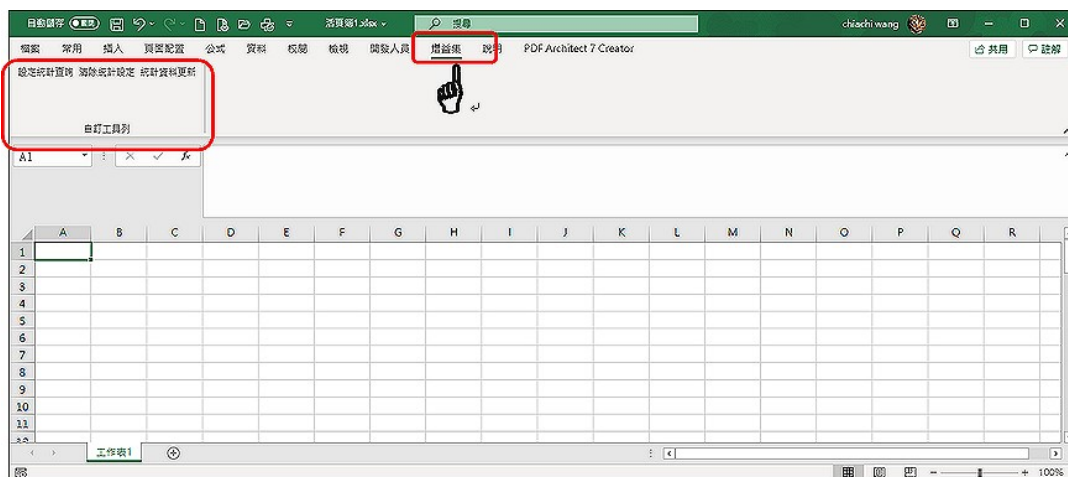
自動儲存 關閉 活頁簿1.xlsx 搜尋 chiachi wang

檔案 常用 插入 頁面配置 公式 資料 校閱 檢視 開發人員 增益集 說明 PDF Architect 7 Creator 共用 註解

設定統計查詢 清除統計設定 統計資料更新

自訂工具列

A1 fx

| | A | B | C | D | E | F | G | H | I | J | K | L | M | N | O | P | Q | R |
|---|---|---|---|---|---|---|---|---|---|---|---|---|---|---|---|---|---|---|
| 1 | | | | | | | | | | | | | | | | | | |
| 2 | | | | | | | | | | | | | | | | | | |
| 3 | | | | | | | | | | | | | | | | | | |
| 4 | | | | | | | | | | | | | | | | | | |
| 5 | | | | | | | | | | | | | | | | | | |
| 6 | | | | | | | | | | | | | | | | | | |
| 7 | | | | | | | | | | | | | | | | | | |
| 8 | | | | | | | | | | | | | | | | | | |
| 9 | | | | | | | | | | | | | | | | | | |
| 10 | | | | | | | | | | | | | | | | | | |
| 11 | | | | | | | | | | | | | | | | | | |

工作表1

100%